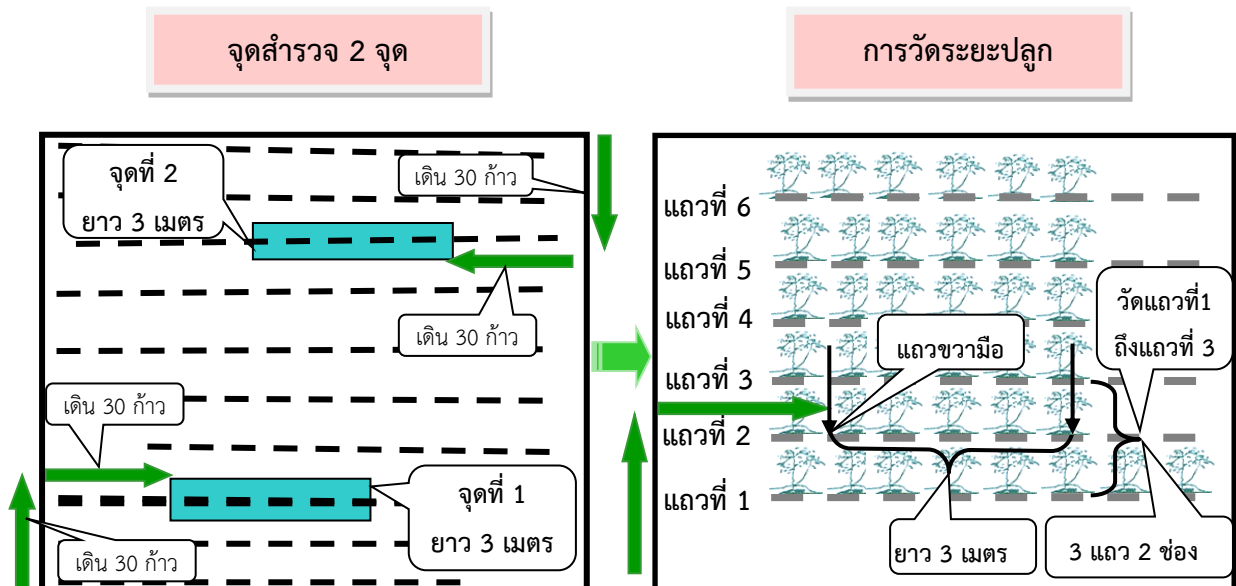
จุดสำรวจ 2 จุด

จุดที่ 2
ยาว 3 เมตร

เดิน 30 ก้าว

เดิน 30 ก้าว

เดิน 30 ก้าว

จุดที่ 1
ยาว 3 เมตร

เดิน 30 ก้าว

การวัดระยะปลูก

แถวที่ 6
แถวที่ 5
แถวที่ 4
แถวที่ 3
แถวที่ 2
แถวที่ 1

แถวขวามือ

วัดแถวที่1
ถึงแถวที่ 3

ยาว 3 เมตร

3 แถว 2 ช่อง